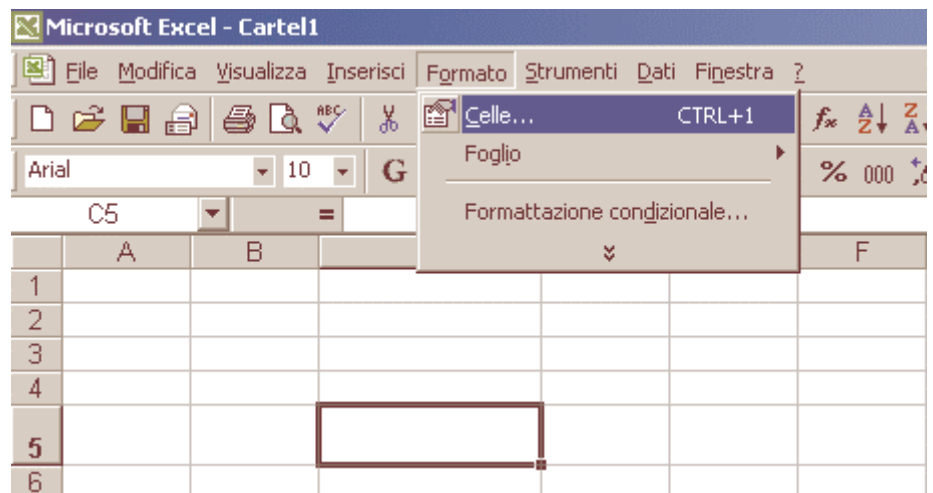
Microsoft Excel - Cartel1

File Modifica Visualizza Inserisci Formato Strumenti Dati Finestra ?

Celle... CTRL+1
Foglio
Formattazione condizionale...

Arial 10 G

% 000

C5 =

| | A | B | | | | F |
|---|---|---|---|---|---|---|
| 1 | | | | | | |
| 2 | | | | | | |
| 3 | | | | | | |
| 4 | | | | | | |
| 5 | | | | | | |
| 6 | | | | | | |